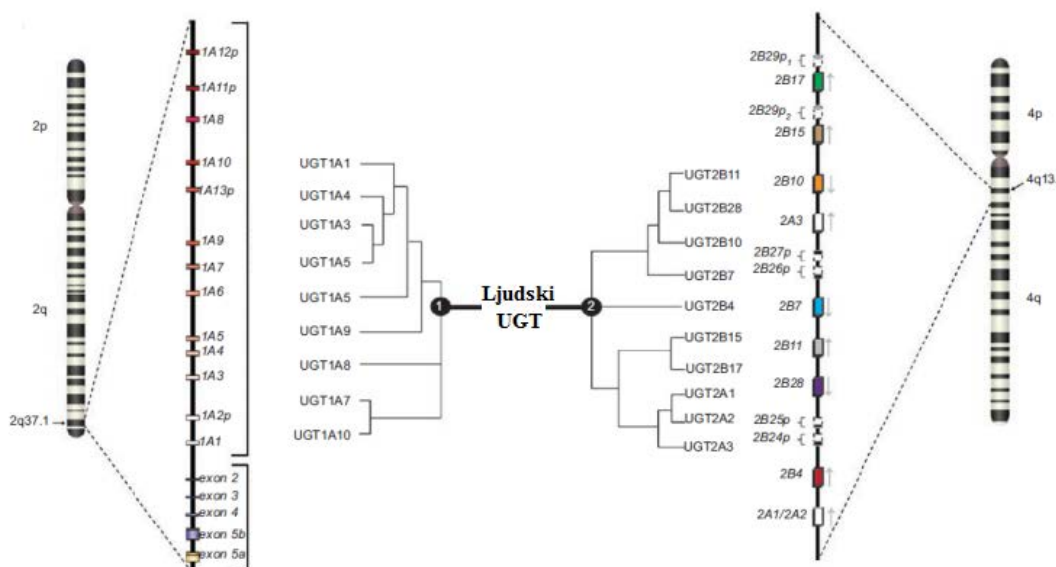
2p

2q

2q37.1

1A12p
1A11p
1A8
1A10
1A13p
1A9
1A7
1A6
1A5
1A4
1A3
1A2p
1A1
exon 2
exon 3
exon 4
exon 5b
exon 5a

UGT1A1
UGT1A4
UGT1A3
UGT1A5
UGT1A5
UGT1A9
UGT1A8
UGT1A7
UGT1A10

1
Ljudski UGT
2

UGT2B11
UGT2B28
UGT2B10
UGT2B7
UGT2B4
UGT2B15
UGT2B17
UGT2A1
UGT2A2
UGT2A3

$2B29p_1$
2B17
$2B29p_2$
2B15
2B10
2A3
2B27p
2B26p
2B7
2B11
2B28
2B25p
2B24p
2B4
2A1/2A2

4p
4q13
4q